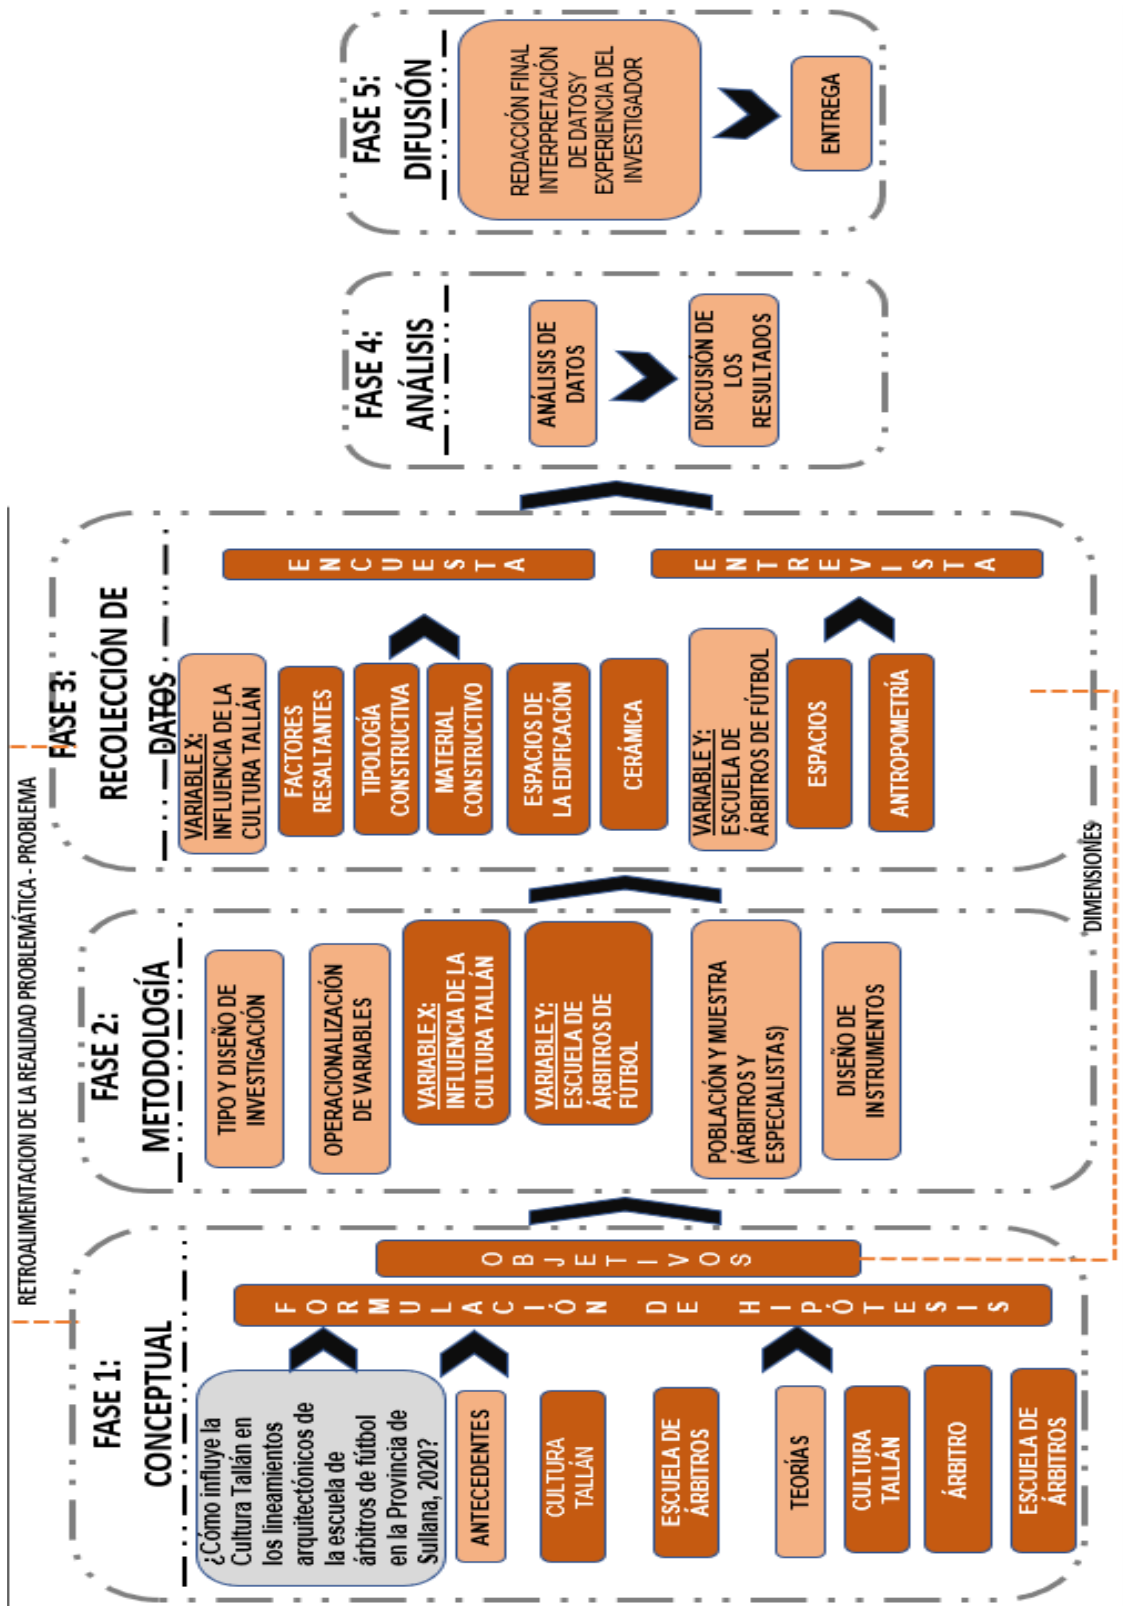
RETROALIMENTACION DE LA REALIDAD PROBLEMÁTICA - PROBLEMA

FASE 1: CONCEPTUAL

¿Cómo influye la Cultura Tallán en los lineamientos arquitectónicos de la escuela de árbitros de fútbol en la Provincia de Sullana, 2020?

ANTECEDENTES

CULTURA TALLÁN

ESCUELA DE ÁRBITROS

TEORÍAS

CULTURA TALLÁN

ÁRBITRO

ESCUELA DE ÁRBITROS

FORMULACIÓN DE HIPÓTESIS

OBJETIVOS

FASE 2: METODOLOGÍA

TIPO Y DISEÑO DE INVESTIGACIÓN

OPERACIONALIZACIÓN DE VARIABLES

VARIABLE X: INFLUENCIA DE LA CULTURA TALLÁN

VARIABLE Y: ESCUELA DE ÁRBITROS DE FÚTBOL

POBLACIÓN Y MUESTRA (ÁRBITROS Y ESPECIALISTAS)

DISEÑO DE INSTRUMENTOS

FASE 3: RECOLECCIÓN DE DATOS

VARIABLE X: INFLUENCIA DE LA CULTURA TALLÁN

FACTORES RESALTANTES

TIPOLOGÍA CONSTRUCTIVA

MATERIAL CONSTRUCTIVO

ESPACIOS DE LA EDIFICACIÓN

CERÁMICA

VARIABLE Y: ESCUELA DE ÁRBITROS DE FÚTBOL

ESPACIOS

ANTROPOMETRÍA

ENCUESTA

ENTREVISTA

DIMENSIONES

FASE 4: ANÁLISIS

ANÁLISIS DE DATOS

DISCUSIÓN DE LOS RESULTADOS

FASE 5: DIFUSIÓN

REDACCIÓN FINAL INTERPRETACIÓN DE DATOSY EXPERIENCIA DEL INVESTIGADOR

ENTREGA